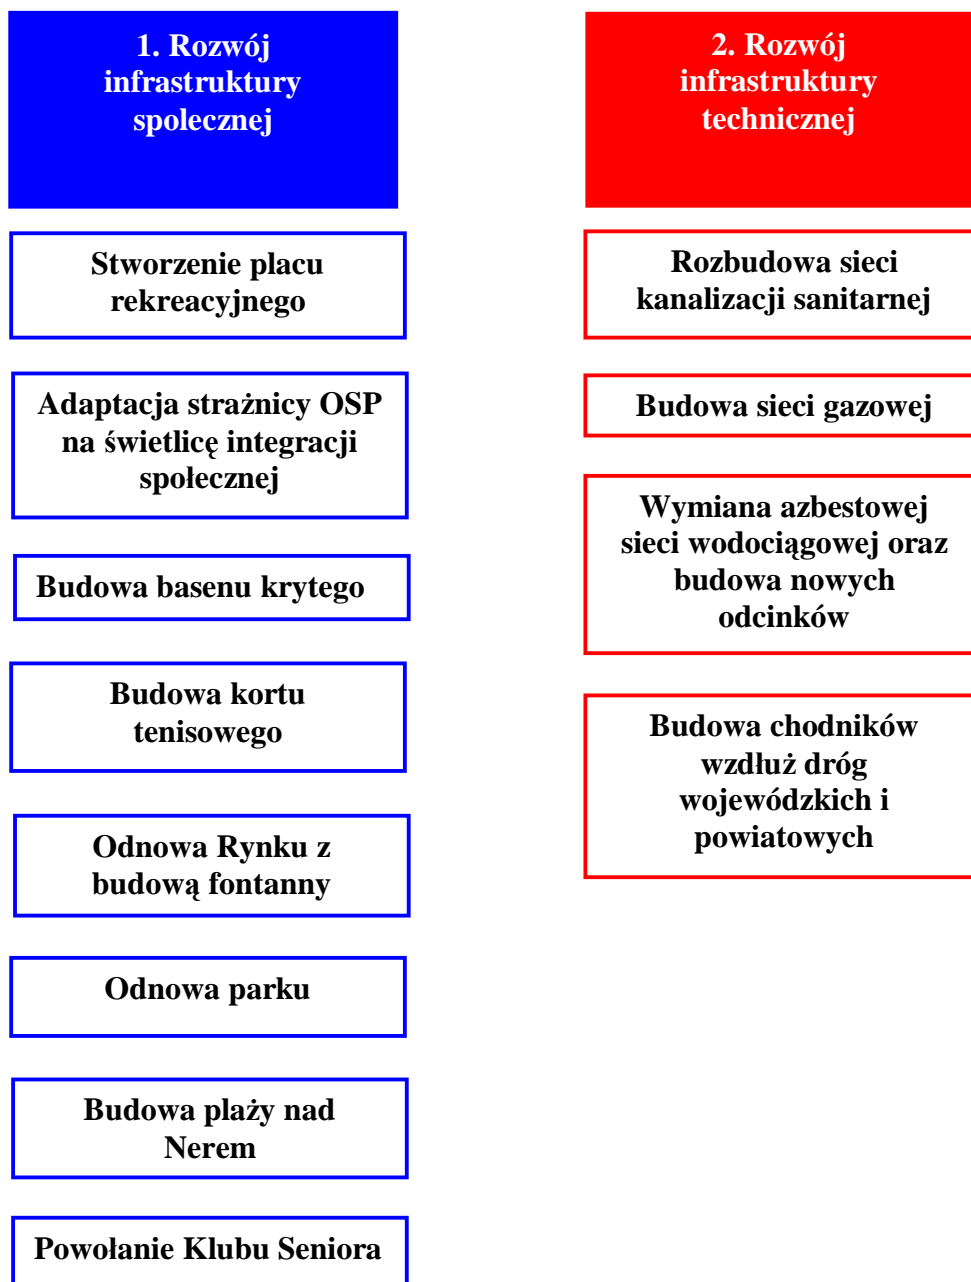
1. Rozwój infrastruktury spolecznej

Stworzenie placu rekreacyjnego

Adaptacja strażnicy OSP na świetlicę integracji społecznej

Budowa basenu krytego

Budowa kortu tenisowego

Odnowa Rynku z budową fontanny

Odnowa parku

Budowa plaży nad Nerem

Powołanie Klubu Seniora

2. Rozwój infrastruktury technicznej

Rozbudowa sieci kanalizacji sanitarnej

Budowa sieci gazowej

Wymiana azbestowej sieci wodociągowej oraz budowa nowych odcinków

Budowa chodników wzdłuż dróg wojewódzkich i powiatowych